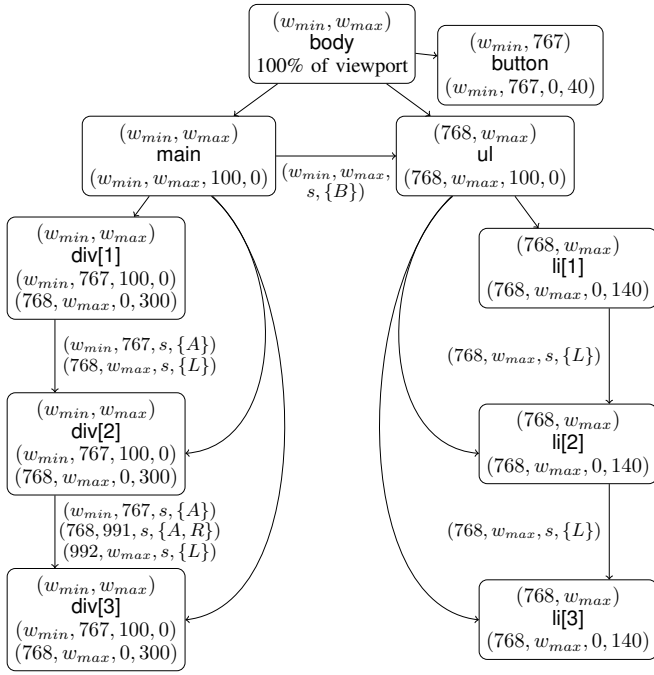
$(w_{min}, w_{max})$
body
100% of viewport

$(w_{min}, 767)$
button
$(w_{min}, 767, 0, 40)$

$(w_{min}, w_{max})$
main
$(w_{min}, w_{max}, 100, 0)$

$(w_{min}, w_{max}, s, \{B\})$

$(768, w_{max})$
ul
$(768, w_{max}, 100, 0)$

$(w_{min}, w_{max})$
div[1]
$(w_{min}, 767, 100, 0)$
$(768, w_{max}, 0, 300)$

$(w_{min}, 767, s, \{A\})$
$(768, w_{max}, s, \{L\})$

$(w_{min}, w_{max})$
div[2]
$(w_{min}, 767, 100, 0)$
$(768, w_{max}, 0, 300)$

$(w_{min}, 767, s, \{A\})$
$(768, 991, s, \{A, R\})$
$(992, w_{max}, s, \{L\})$

$(w_{min}, w_{max})$
div[3]
$(w_{min}, 767, 100, 0)$
$(768, w_{max}, 0, 300)$

$(768, w_{max})$
li[1]
$(768, w_{max}, 0, 140)$

$(768, w_{max}, s, \{L\})$

$(768, w_{max})$
li[2]
$(768, w_{max}, 0, 140)$

$(768, w_{max}, s, \{L\})$

$(768, w_{max})$
li[3]
$(768, w_{max}, 0, 140)$